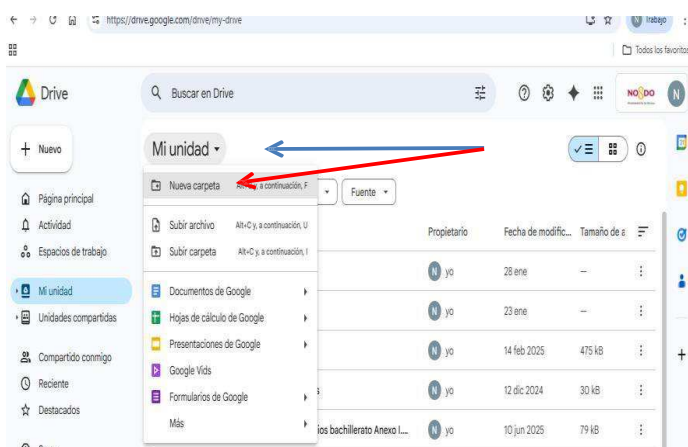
https://drive.google.com/drive/my-drive

Trabajo

Todos los favoritos

Drive

Buscar en Drive

NODO

N

Nuevo

Página principal

Actividad

Espacios de trabajo

Mi unidad

Unidades compartidas

Compartido conmigo

Reciente

Destacados

Mi unidad

Nueva carpeta Alt+C y, a continuación, F

Subir archivo Alt+C y, a continuación, U

Subir carpeta Alt+C y, a continuación, I

Documentos de Google

Hojas de cálculo de Google

Presentaciones de Google

Google Vids

Formularios de Google

Más

Fuente

Propietario

Fecha de modific...

Tamaño de a

N yo 28 ene —

N yo 23 ene —

N yo 14 feb 2025 475 kB

s N yo 12 dic 2024 30 kB

ios bachillerato Anexo I... N yo 10 jun 2025 79 kB